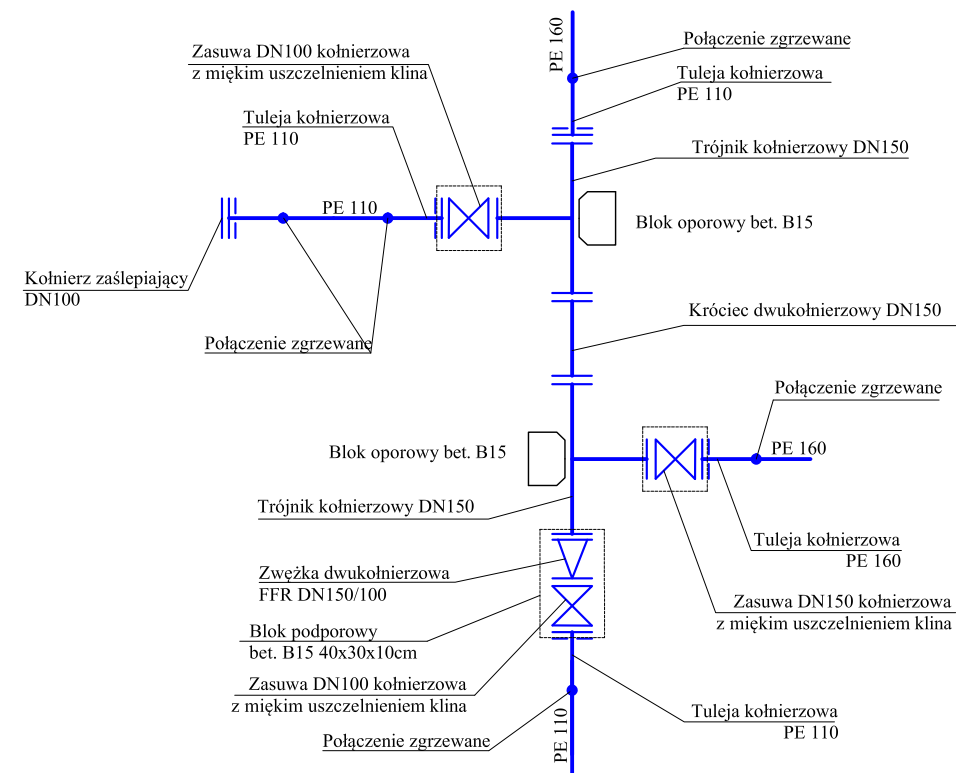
Zasuwa DN100 kołnierzowa
z miękim uszczelnieniem klina

PE 160

Połączenie zgrzewane

Tuleja kołnierzowa
PE 110

Tuleja kołnierzowa
PE 110

Trójnik kołnierzowy DN150

PE 110

Blok oporowy bet. B15

Kołnierz zaślepiający
DN100

Połączenie zgrzewane

Króciec dwukołnierzowy DN150

Połączenie zgrzewane

Blok oporowy bet. B15

PE 160

Trójnik kołnierzowy DN150

Tuleja kołnierzowa
PE 160

Zwężka dwukołnierzowa
FFR DN150/100

Zasuwa DN150 kołnierzowa
z miękim uszczelnieniem klina

Blok podporowy
bet. B15 40x30x10cm

Zasuwa DN100 kołnierzowa
z miękim uszczelnieniem klina

Tuleja kołnierzowa
PE 110

Połączenie zgrzewane

PE 110